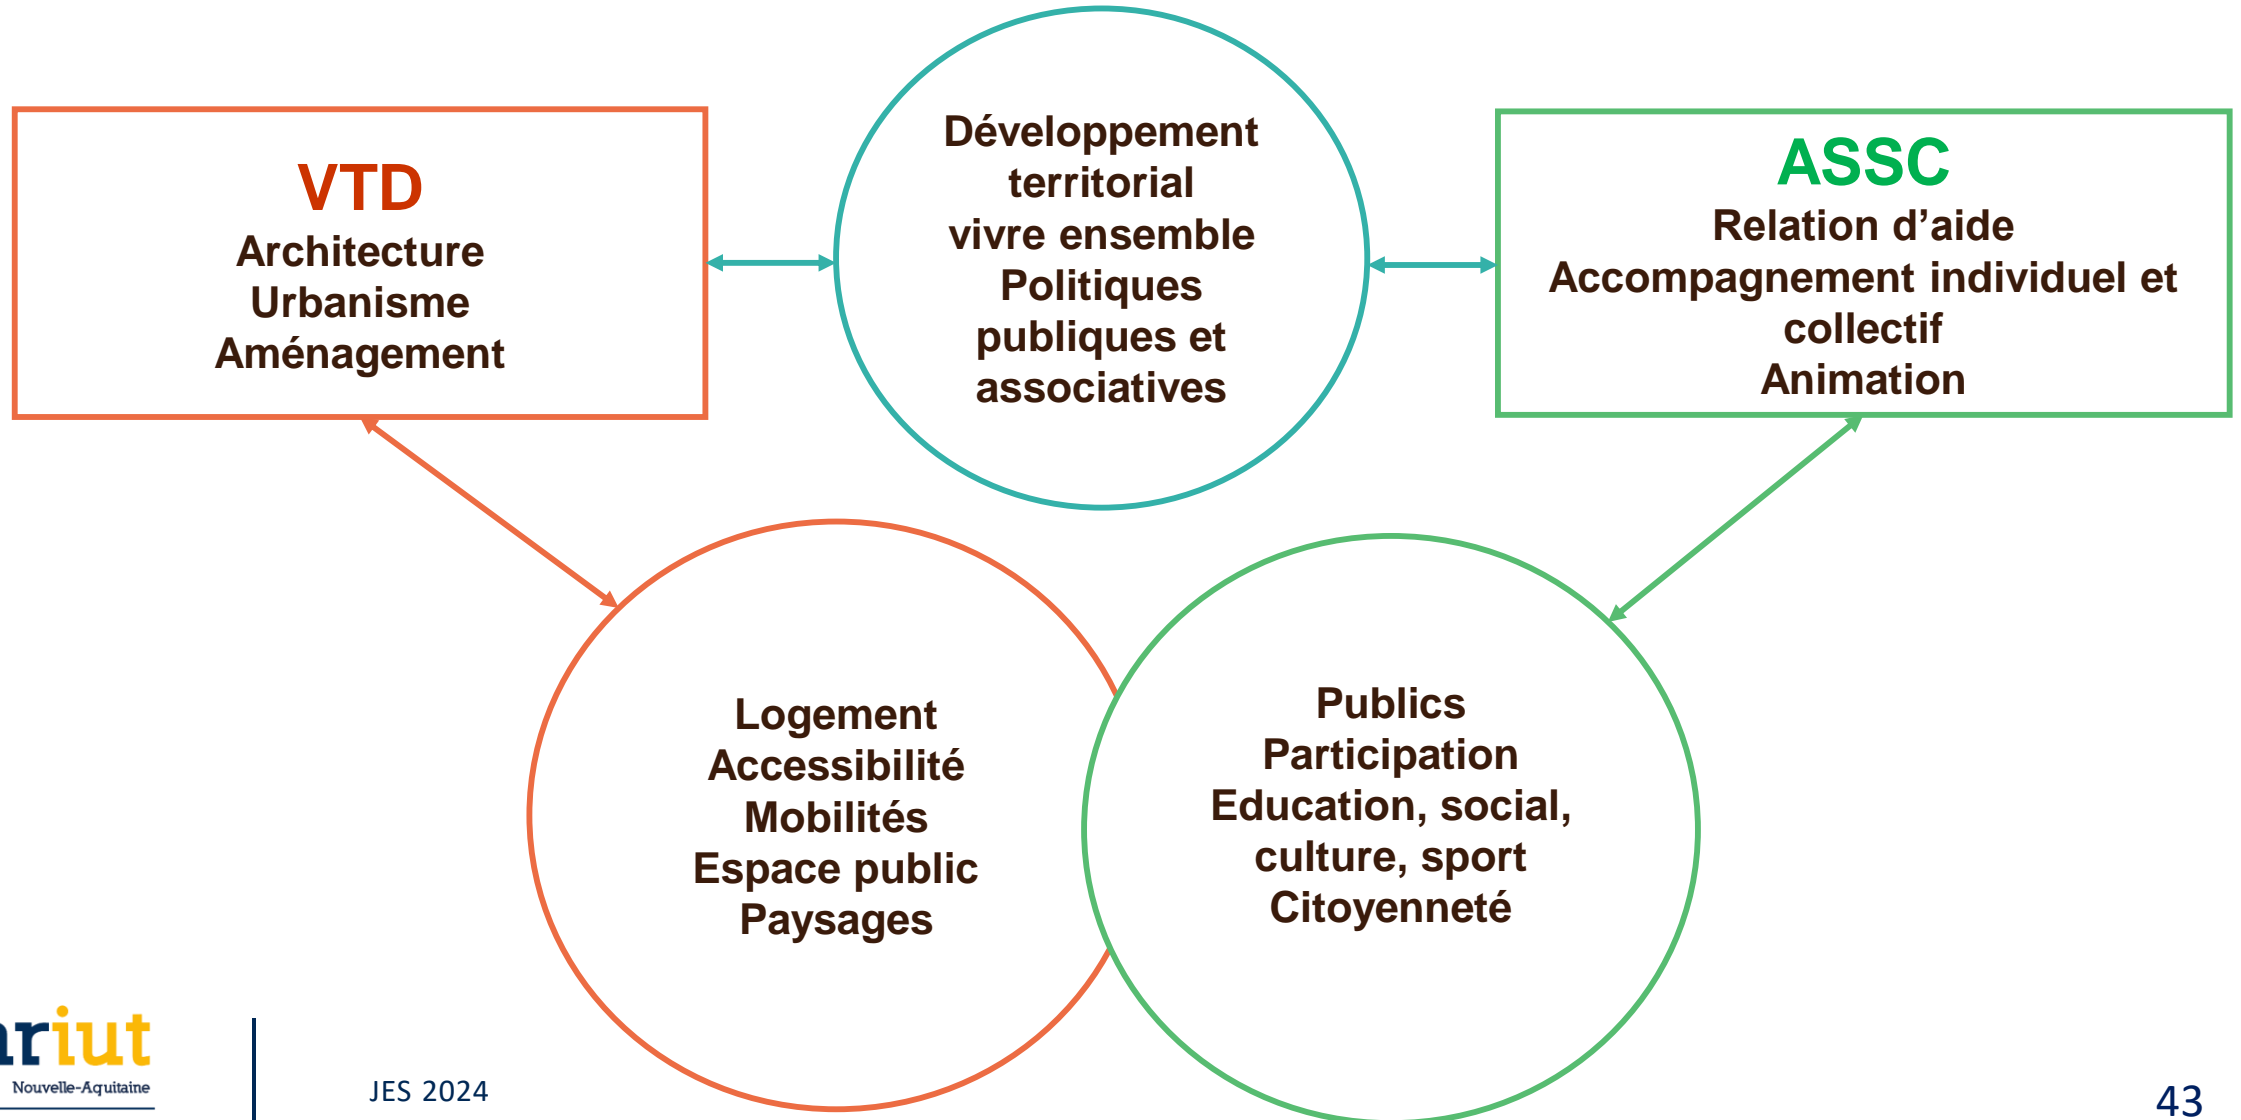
VTD
Architecture
Urbanisme
Aménagement

Développement territorial
vivre ensemble
Politiques publiques et associatives

ASSC
Relation d’aide
Accompagnement individuel et collectif
Animation

Logement
Accessibilité
Mobilités
Espace public
Paysages

Publics
Participation
Education, social, culture, sport
Citoyenneté

riut
Nouvelle-Aquitaine

JES 2024

43